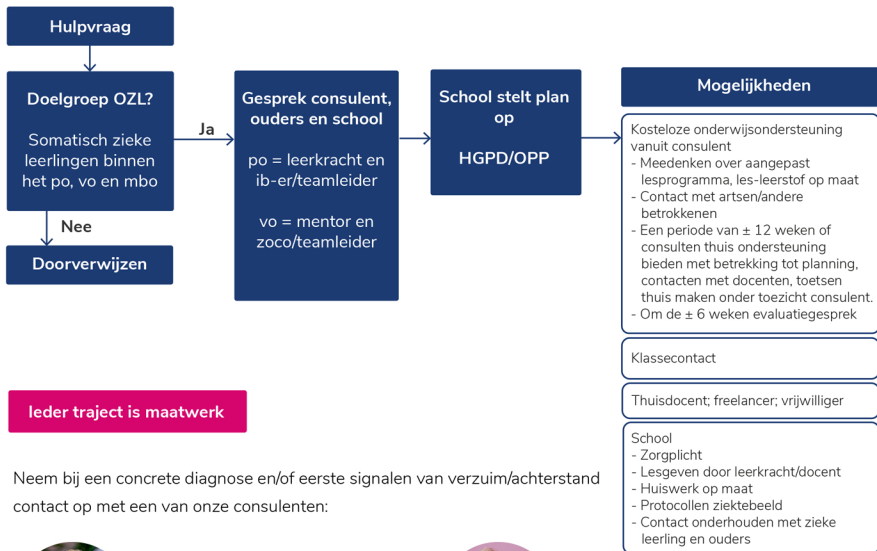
Hulpvraag

Doelgroep OZL?

Somatisch zieke leerlingen binnen het po, vo en mbo

Nee

Doorverwijzen

Ja

Gesprek consulent, ouders en school

po = leerkracht en ib-er/teamleider

vo = mentor en zoco/teamleider

School stelt plan op

HGPD/OPP

Mogelijkheden

Kosteloze onderwijsondersteuning vanuit consulent
- Meedenken over aangepast lesprogramma, les-leerstof op maat
- Contact met artsen/andere betrokkenen
- Een periode van ± 12 weken of consulten thuis ondersteuning bieden met betrekking tot planning, contacten met docenten, toetsen thuis maken onder toezicht consulent.
- Om de ± 6 weken evaluatiegesprek

Klassecontact

Thuisdocent; freelancer; vrijwilliger

School
- Zorgplicht
- Lesgeven door leerkracht/docent
- Huiswerk op maat
- Protocollen ziektebeeld
- Contact onderhouden met zieke leerling en ouders

Ieder traject is maatwerk

Neem bij een concrete diagnose en/of eerste signalen van verzuim/achterstand contact op met een van onze consulenten: